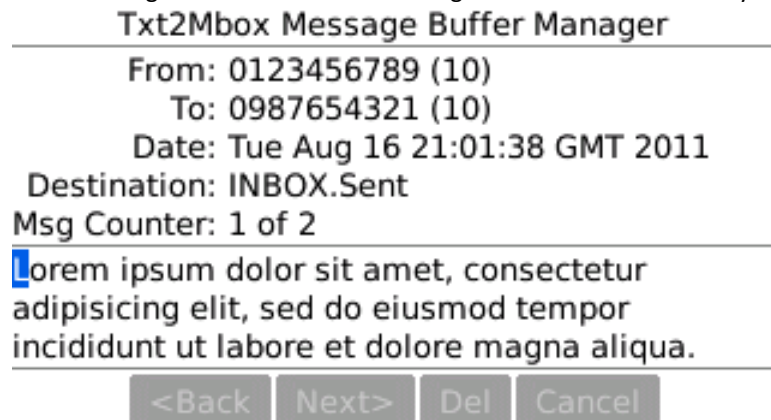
Txt2Mbox Message Buffer Manager

From: 0123456789 (10)
To: 0987654321 (10)
Date: Tue Aug 16 21:01:38 GMT 2011
Destination: INBOX.Sent
Msg Counter: 1 of 2

Lorem ipsum dolor sit amet, consectetur adipisicing elit, sed do eiusmod tempor incididunt ut labore et dolore magna aliqua.

<Back | Next> | Del | Cancel